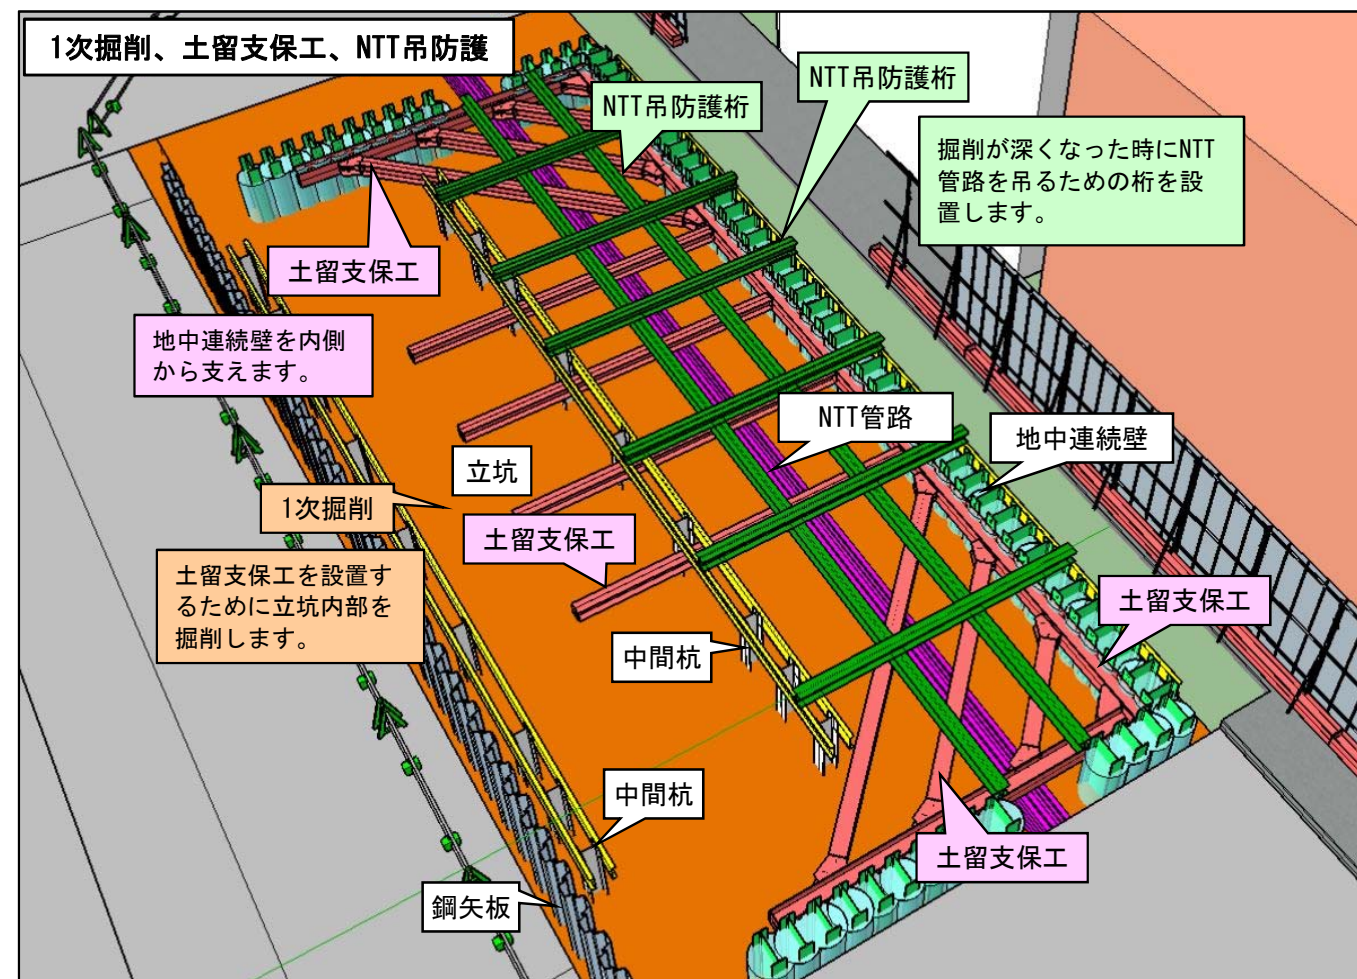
1次掘削、土留支保工、NTT吊防護

NTT吊防護桁

NTT吊防護桁

掘削が深くなった時にNTT管路を吊るための桁を設置します。

土留支保工

地中連続壁を内側から支えます。

NTT管路

地中連続壁

立坑

1次掘削

土留支保工

土留支保工を設置するために立坑内部を掘削します。

土留支保工

中間杭

中間杭

土留支保工

鋼矢板